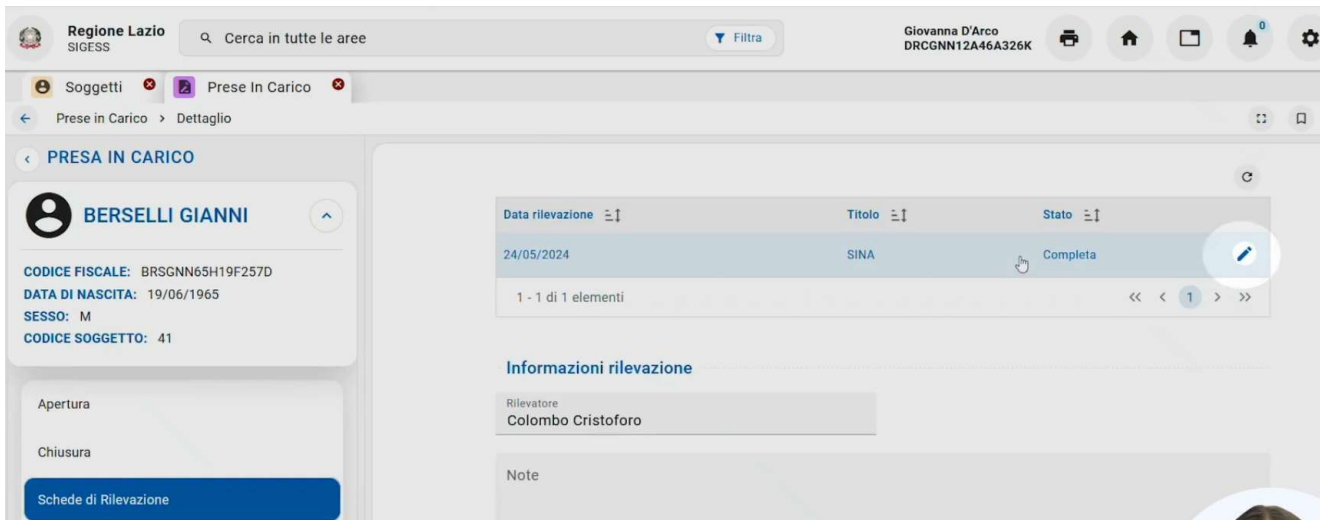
Regione Lazio
SIGESS

Cerca in tutte le aree

Filtra

Giovanna D'Arco
DRCGNN12A46A326K

0

Soggetti

Prese In Carico

Prese in Carico > Dettaglio

PRESA IN CARICO

BERSELLI GIANNI

CODICE FISCALE: BRSGNN65H19F257D
DATA DI NASCITA: 19/06/1965
SESSO: M
CODICE SOGGETTO: 41

Apertura

Chiusura

Schede di Rilevazione

| Data rilevazione | Titolo | Stato |
|---|---|---|
| 24/05/2024 | SINA | Completa |

1 - 1 di 1 elementi

1

Informazioni rilevazione

Rilevatore
Colombo Cristoforo

Note